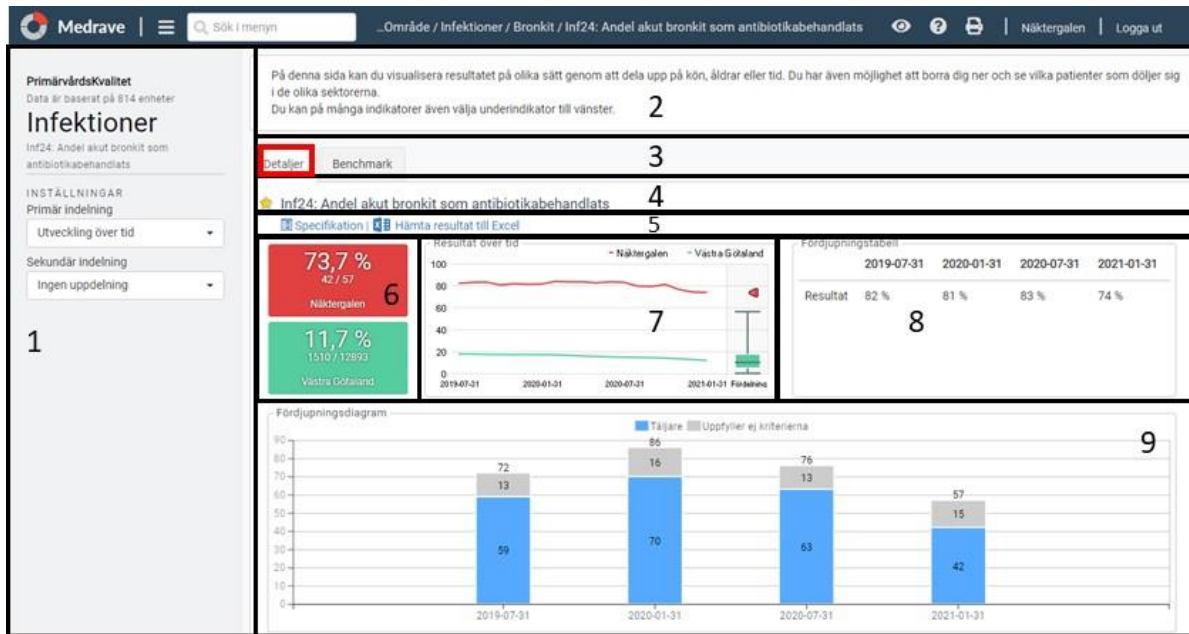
Medrave | Sök i menyn ...Område / Infektioner / Bronkit / Inf24: Andel akut bronkit som antibiotikabehandlats Näktergalen | Logga ut

PrimärvårdsKvalitet
Data är baserat på 814 enheter
Infektioner
Inf24: Andel akut bronkit som antibiotikabehandlats

INSTÄLLNINGAR
Primär indelning
Utveckling över tid
Sekundär indelning
Ingen uppdelning

1

På denna sida kan du visualisera resultatet på olika sätt genom att dela upp på kön, åldrar eller tid. Du har även möjlighet att borra dig ner och se vilka patienter som döljer sig i de olika sektorerna.
Du kan på många indikatorer även välja underindikator till vänster.

2

Detaljer Benchmark

3

Inf24: Andel akut bronkit som antibiotikabehandlats

4

Specifikation | Hämta resultat till Excel

5

73,7 %
42 / 57
Näktergalen

6

11,7 %
1510 / 12893
Västra Götaland

Resultat över tid
Näktergalen Västra Götaland
100
80
60
40
20
0
2019-07-31 2020-01-31 2020-07-31 2021-01-31 Fördelning

7

Fördjupningstabell

| | 2019-07-31 | 2020-01-31 | 2020-07-31 | 2021-01-31 |
|---|---|---|---|---|
| Resultat | 82 % | 81 % | 83 % | 74 % |

8

Fördjupningsdiagram
Täljare Uppfyller ej kriterierna
90
80
70
60
50
40
30
20
10
0

72
13
59
86
16
70
76
13
63
57
15
42

2019-07-31 2020-01-31 2020-07-31 2021-01-31

9